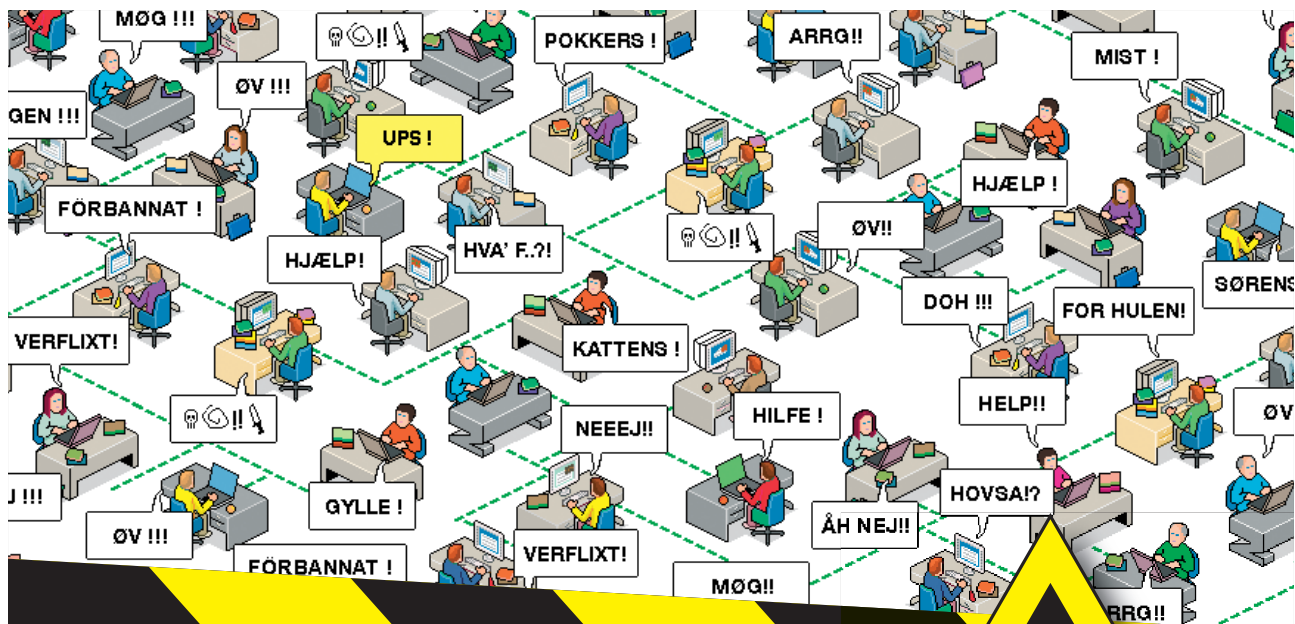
MØG !!!

☠@!! 🗡

POKKERS !

ARRG!!

MIST !

GEN !!!

ØV !!!

UPS !

HJÆLP !

FÖRBANNAT !

☠@!! 🗡

ØV!!

HJÆLP!

HVA' F..?!

SØRENS

DOH !!!

FOR HULEN!

VERFLIXT!

KATTENS !

HELP!!

☠@!! 🗡

HILFE !

ØV

NEEEJ!!

J !!!

GYLLE !

HOVSA!?

ØV !!!

ÅH NEJ!!

FÖRBANNAT !

VERFLIXT!

MØG!!

ARRG!!